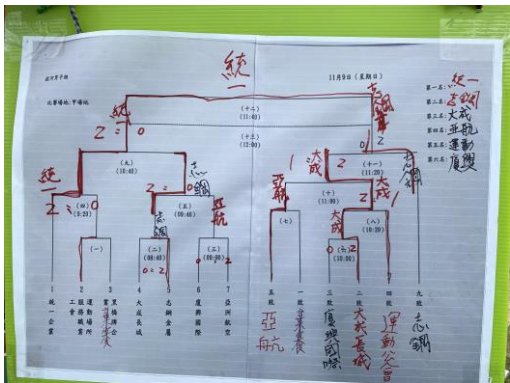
社會男子組

比賽場地：甲場地

11月9日（星期日）

統一

（十三）
(11:40)

（十二）
(12:50)

2 : 0

（九）
(10:40)

2 : 0

（十一）
(11:20)

2 : 1

統一

志鋼

大成

亞航

2 : 1

（四）
(8:20)

（五）
(9:40)

（十）
(11:00)

（八）
(10:20)

（一）

（二）
(8:40)

（三）
(9:00)

（七）

（六）

（三）
(9:20)

0 : 2

1 統一企業
2 工研院資策會
3 運動 體育
4 大成長城
5 志鋼金屬
6 鷹揚國際
7 亞洲航空

五 欣
一 宏
三 鷹
二 志
四 運
九 大

亞航
東森
鷹揚國際
大成長城
運動公會
志鋼

第一名： 統一
第二名： 志鋼
第三名： 大成
第四名： 亞航
第五名： 運動
第六名： 鷹揚